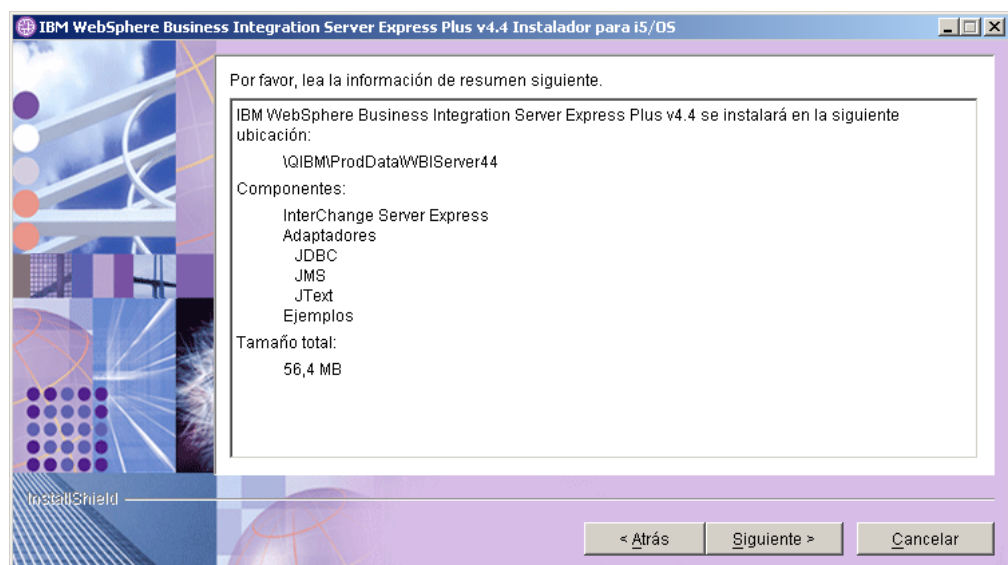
IBM WebSphere Business Integration Server Express Plus v4.4 Instalador para i5/OS

Por favor, lea la información de resumen siguiente.

IBM WebSphere Business Integration Server Express Plus v4.4 se instalará en la siguiente ubicación:

\QIBM\ProdData\WBIServer44

Componentes:

InterChange Server Express
Adaptadores
JDBC
JMS
JText
Ejemplos

Tamaño total:

56,4 MB

InstallShield

< Atrás | Siguiente > | Cancelar